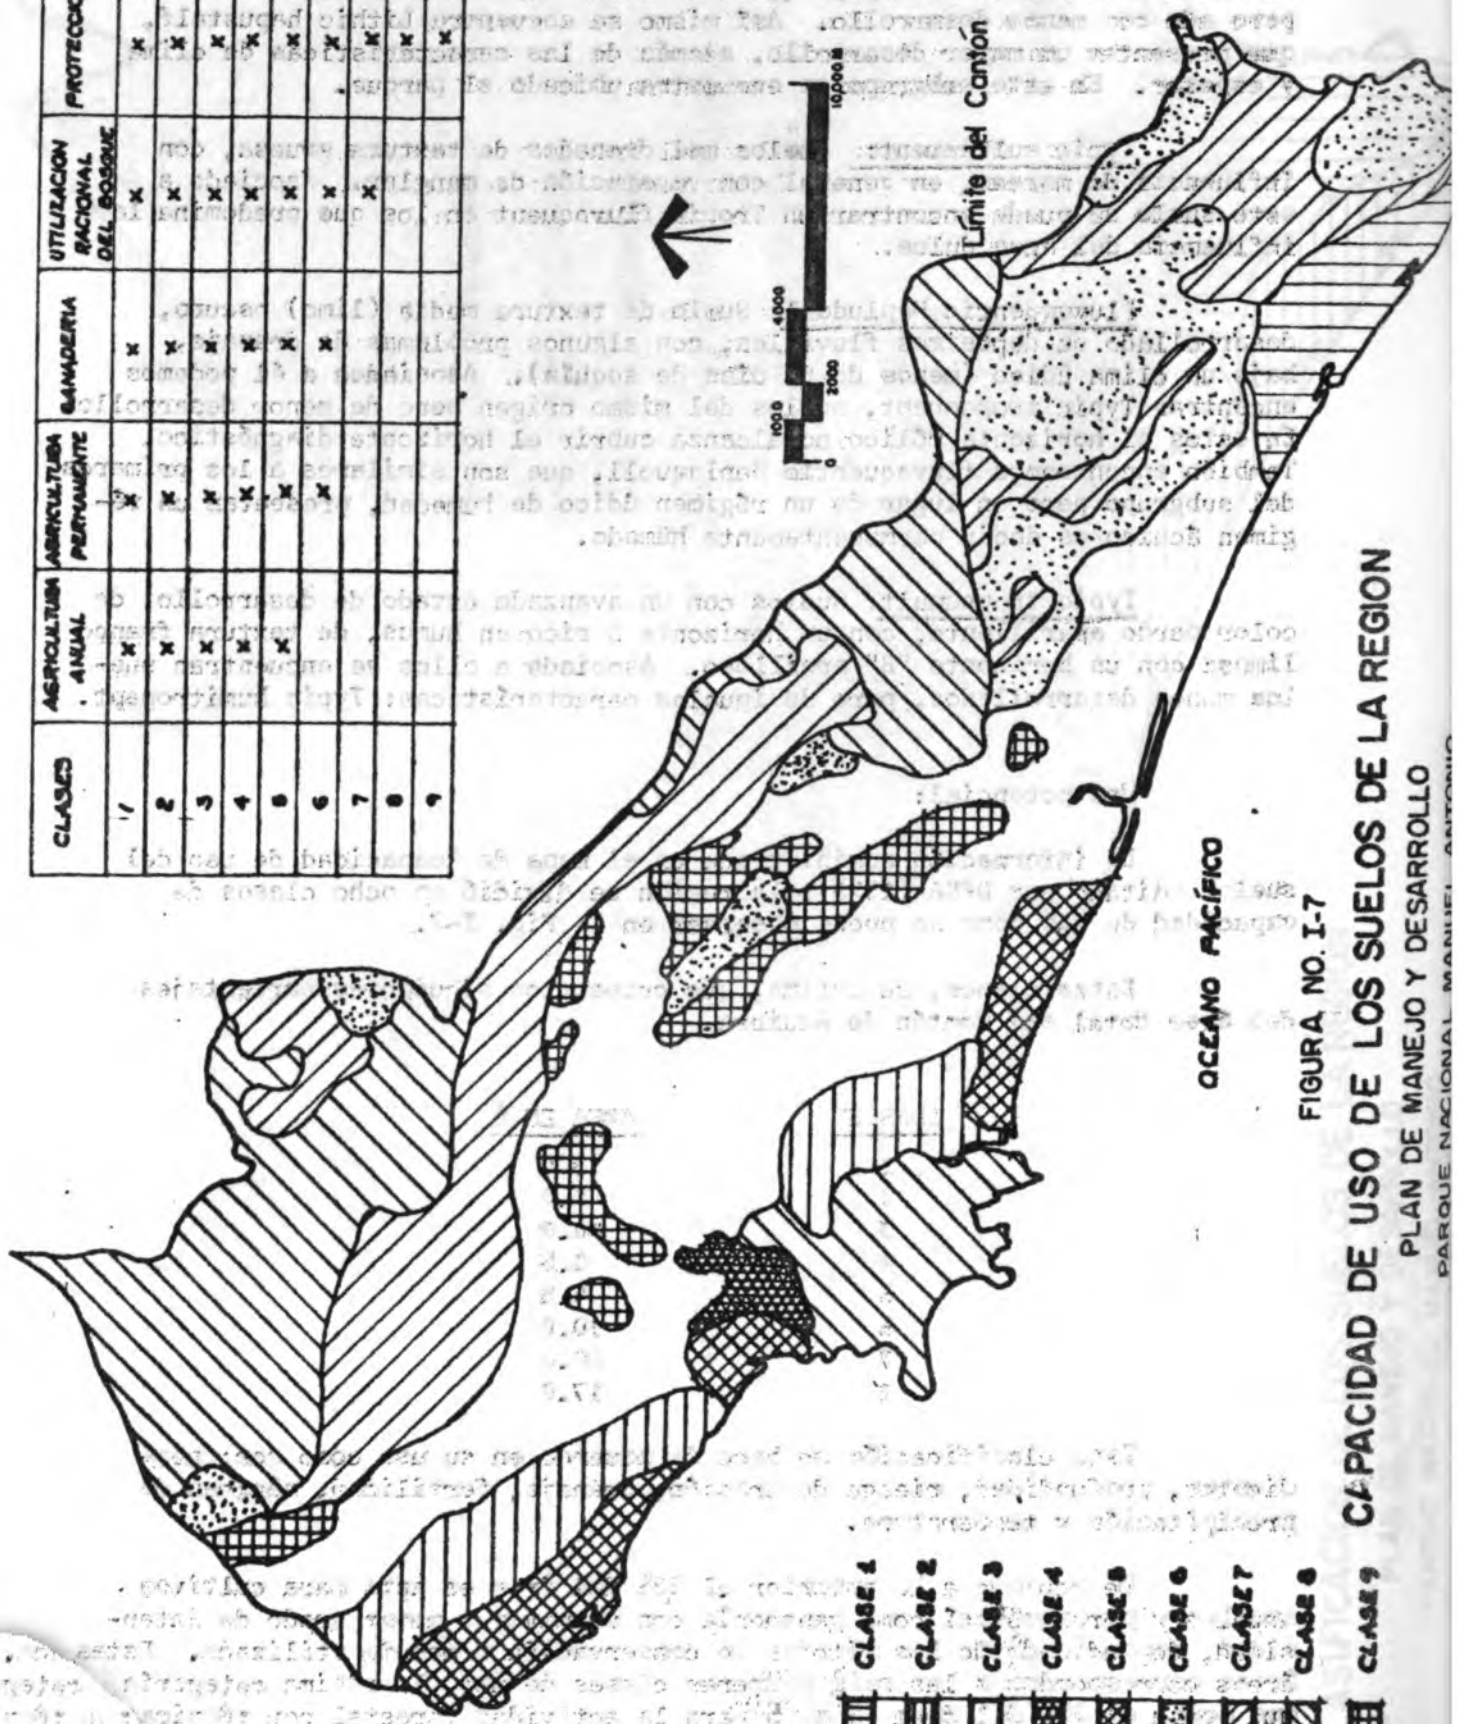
CAPACIDAD DE USO DE LOS SUELOS DE LA REGION
PLAN DE MANEJO Y DESARROLLO
PARQUE NACIONAL MANUEL ANTONIO

FIGURA NO. I-7

OCEANO PACÍFICO

Límite del Cantón

0 1000 2000 4000 10,000

| CLASES | AGRICULTURA ANUAL | AGRICULTURA PERMANENTE | GANADERIA | UTILIZACION RACIONAL DEL BOSQUE | PROTECCION |
|---|---|---|---|---|---|
| 1 | x | x | x | x | x |
| 2 | x | x | x | x | x |
| 3 | x | x | x | x | x |
| 4 | | x | x | x | x |
| 5 | | x | x | x | x |
| 6 | | x | x | x | x |
| 7 | | | | x | x |
| 8 | | | | | x |
| 9 | | | | | x |

CLASE 1
CLASE 2
CLASE 3
CLASE 4
CLASE 5
CLASE 6
CLASE 7
CLASE 8
CLASE 9